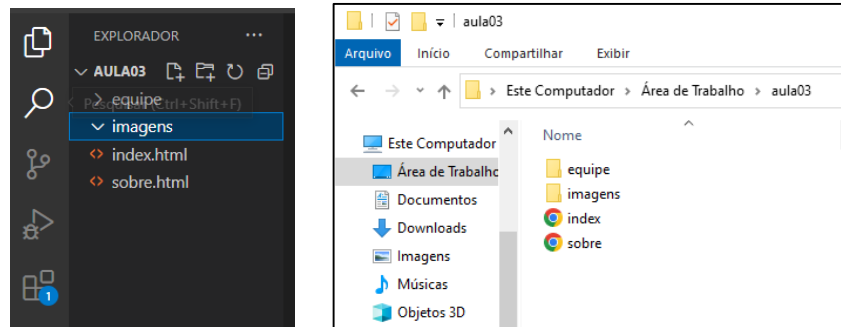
EXPLORADOR ···
AULA03
equipe
Pesquisar (Ctrl+Shift+F)
imagens
index.html
sobre.html
1

aula03
Arquivo Início Compartilhar Exibir
Este Computador > Área de Trabalho > aula03
Este Computador
Área de Trabalho
Documentos
Downloads
Imagens
Músicas
Objetos 3D
Nome
equipe
imagens
index
sobre